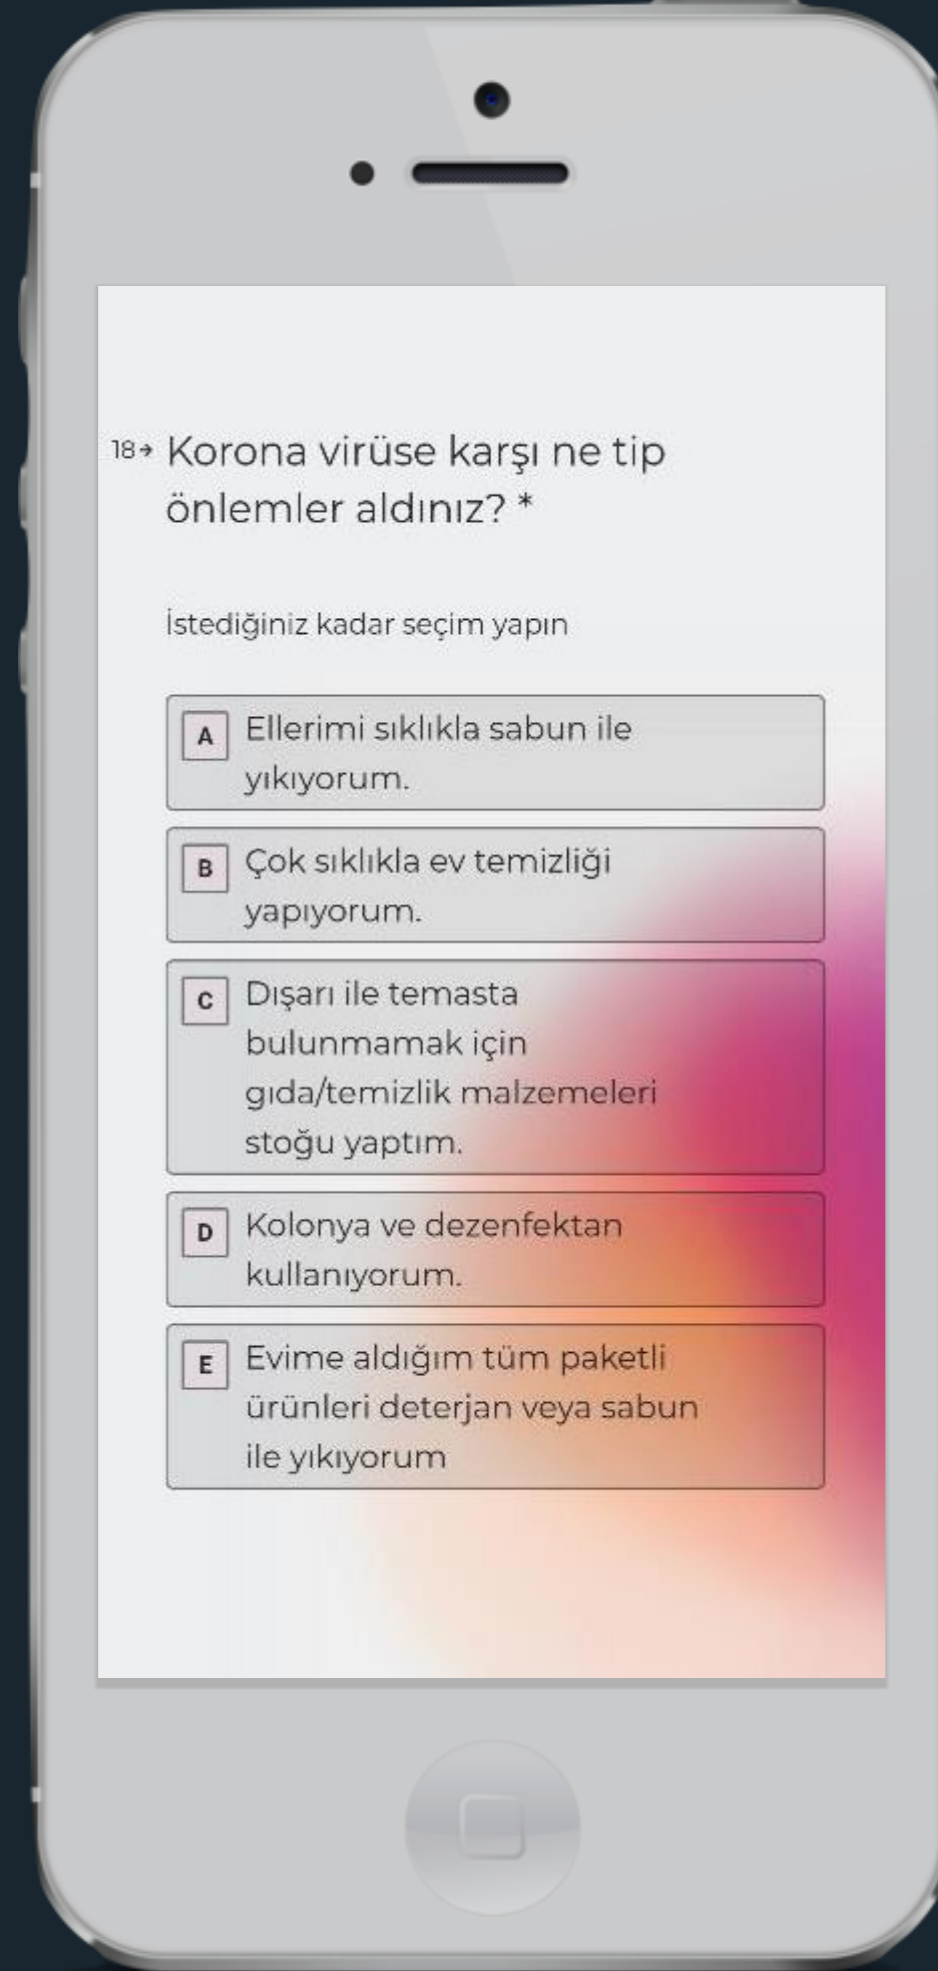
18→ Korona virüse karşı ne tip önlemler aldınız? *

İstediğiniz kadar seçim yapın

A Ellerimi sıklıkla sabun ile yıkıyorum.

B Çok sıklıkla ev temizliği yapıyorum.

C Dışarı ile temasta bulunmamak için gıda/temizlik malzemeleri stoğu yaptım.

D Kolonya ve dezenfektan kullanıyorum.

E Evime aldığım tüm paketli ürünleri deterjan veya sabun ile yıkıyorum